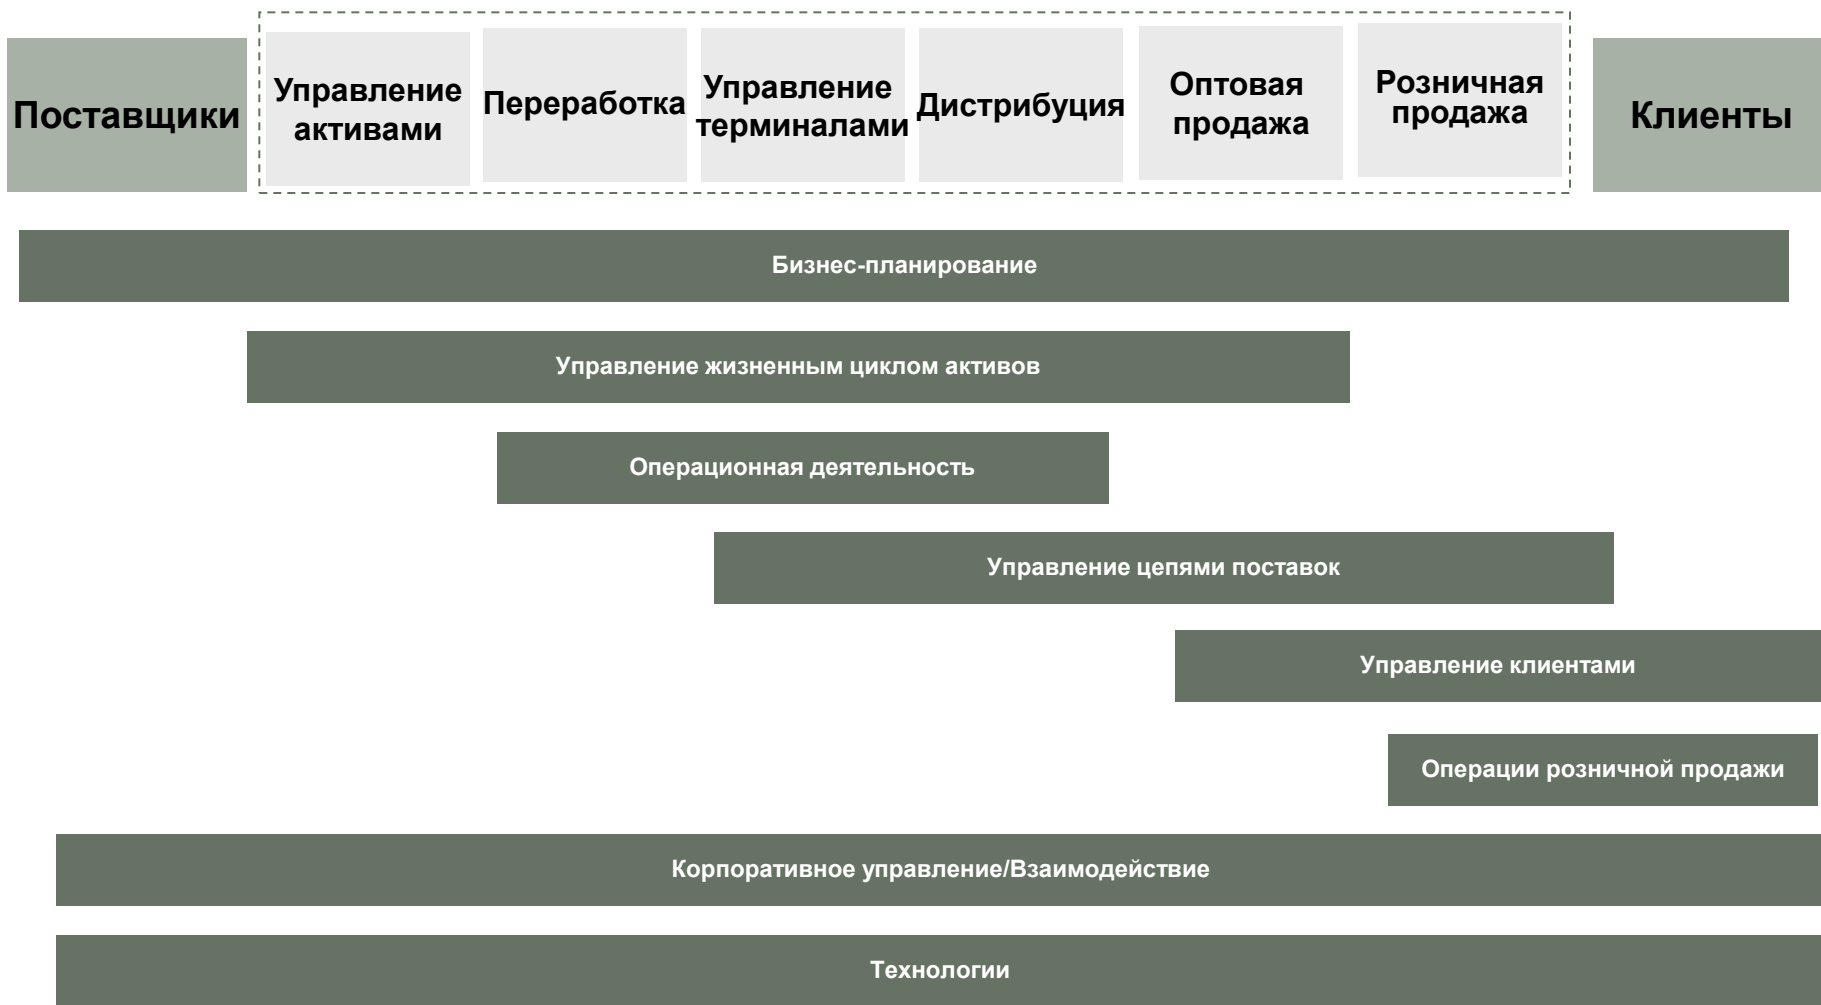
Поставщики

Управление активами

Переработка

Управление терминалами

Дистрибуция

Оптовая продажа

Розничная продажа

Клиенты

Бизнес-планирование

Управление жизненным циклом активов

Операционная деятельность

Управление цепями поставок

Управление клиентами

Операции розничной продажи

Корпоративное управление/Взаимодействие

Технологии